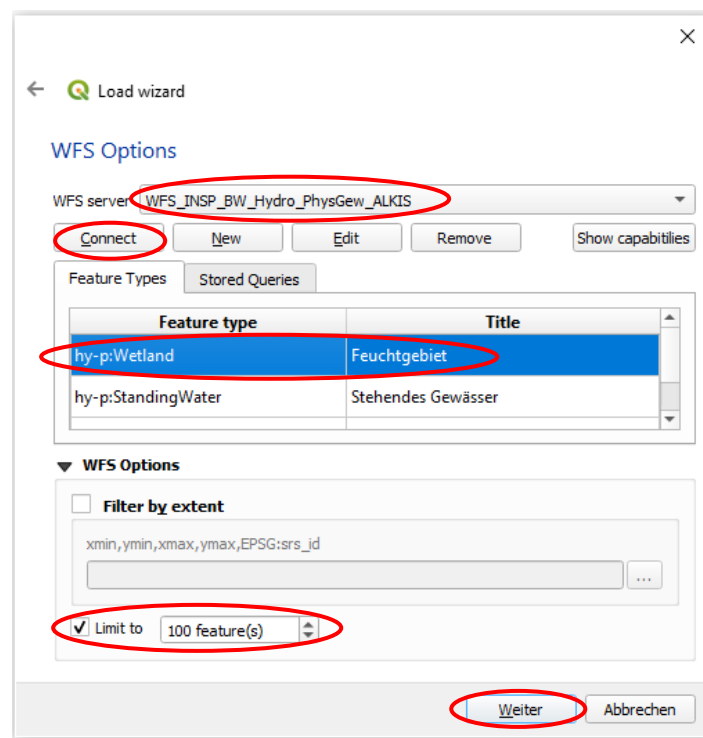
Load wizard

WFS Options

WFS server WFS_INSP_BW_Hydro_PhysGew_ALKIS

Connect New Edit Remove Show capabilities

Feature Types Stored Queries

| Feature type | Title |
|---|---|
| hy-p:Wetland | Feuchtgebiet |
| hy-p:StandingWater | Stehendes Gewässer |

WFS Options

Filter by extent

xmin,ymin,xmax,ymax,EPSG:srs_id

...

Limit to 100 feature(s)

Weiter Abbrechen